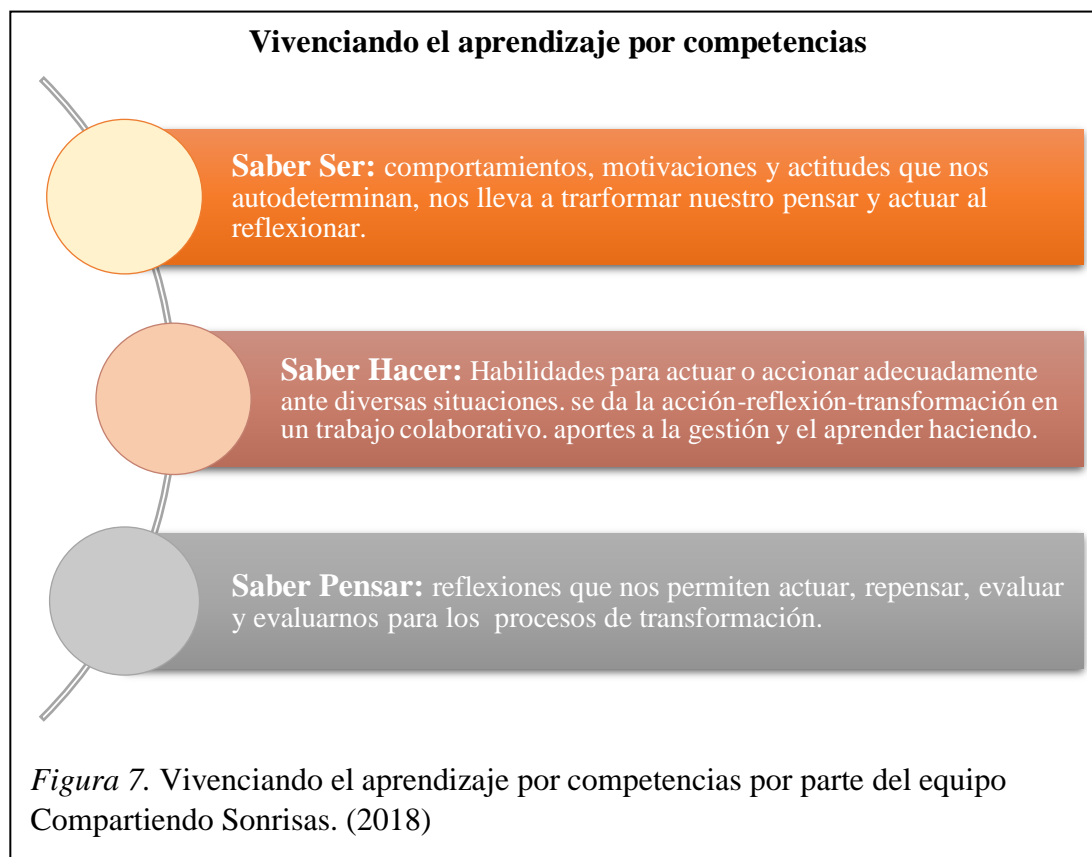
**Vivenciando el aprendizaje por competencias**

**Saber Ser:** comportamientos, motivaciones y actitudes que nos autodeterminan, nos lleva a trarformar nuestro pensar y actuar al reflexionar.

**Saber Hacer:** Habilidades para actuar o accionar adecuadamente ante diversas situaciones. se da la acción-reflexión-transformación en un trabajo colaborativo. aportes a la gestión y el aprender haciendo.

**Saber Pensar:** reflexiones que nos permiten actuar, repensar, evaluar y evaluarnos para los procesos de transformación.

*Figura 7.* Vivenciando el aprendizaje por competencias por parte del equipo Compartiendo Sonrisas. (2018)